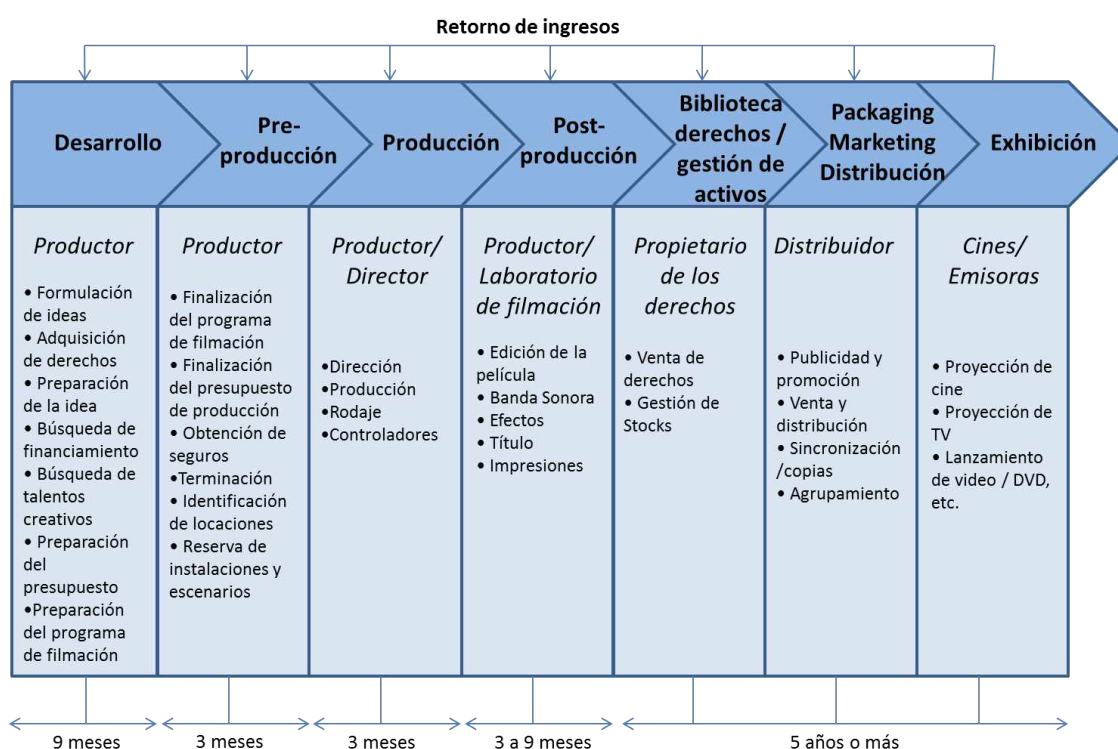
Retorno de ingresos

| Desarrollo | Pre-producción | Producción | Post-producción | Biblioteca derechos / gestión de activos | Packaging Marketing Distribución | Exhibición |
|---|---|---|---|---|---|---|
| *Productor* | *Productor* | *Productor/ Director* | *Productor/ Laboratorio de filmación* | *Propietario de los derechos* | *Distribuidor* | *Cines/ Emisoras* |
| • Formulación de ideas • Adquisición de derechos • Preparación de la idea • Búsqueda de financiamiento • Búsqueda de talentos creativos • Preparación del presupuesto •Preparación del programa de filmación | • Finalización del programa de filmación • Finalización del presupuesto de producción • Obtención de seguros •Terminación • Identificación de locaciones • Reserva de instalaciones y escenarios | •Dirección •Producción •Rodaje •Controladores | • Edición de la película • Banda Sonora • Efectos • Título • Impresiones | • Venta de derechos • Gestión de Stocks | • Publicidad y promoción • Venta y distribución • Sincronización /copias • Agrupamiento | • Proyección de cine • Proyección de TV • Lanzamiento de video / DVD, etc. |

9 meses | 3 meses | 3 meses | 3 a 9 meses | 5 años o más